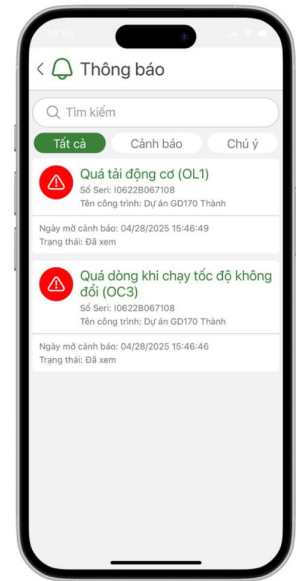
10:59

Thông báo

Tìm kiếm

Tất cả
Cảnh báo
Chú ý

Quá tải động cơ (OL1)
Số Seri: I0622B067108
Tên công trình: Dự án GD170 Thành

Ngày mở cảnh báo: 04/28/2025 15:46:49
Trạng thái: Đã xem

Quá dòng khi chạy tốc độ không đổi (OC3)
Số Seri: I0622B067108
Tên công trình: Dự án GD170 Thành

Ngày mở cảnh báo: 04/28/2025 15:46:46
Trạng thái: Đã xem